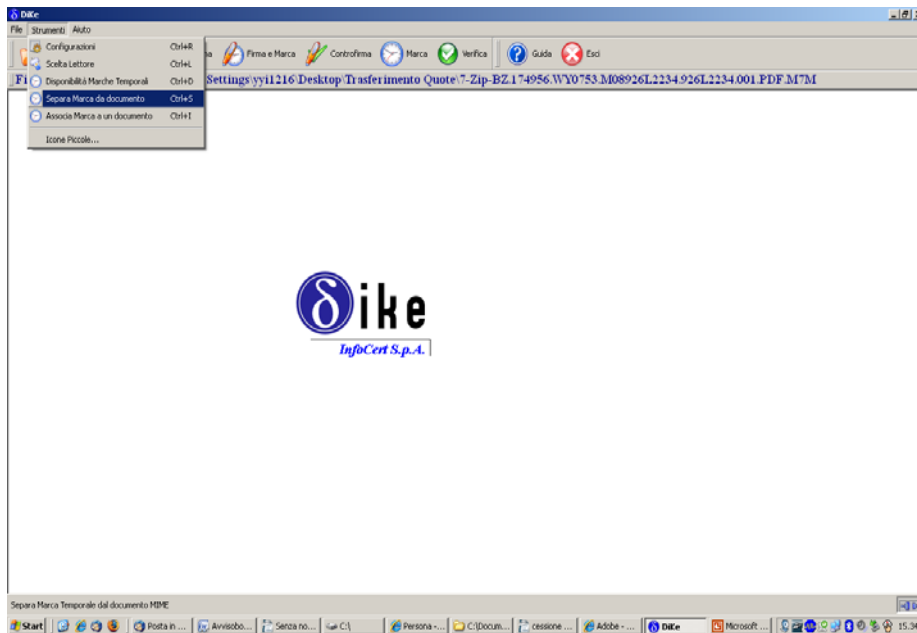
DiKe

File Strumenti Aiuto

Configurazioni Ctrl+R
Scelta Lettore Ctrl+L
Disponibilità Marche Temporali Ctrl+D
Separa Marca da documento Ctrl+S
Associa Marca a un documento Ctrl+I
Icone Piccole...

Firma e Marca Controfirma Marca Verifica Guida Esci

Fi Settings\yyi1216\Desktop\Trasferimento Quote\7-Zip-BZ.174956.WY0753.M08926L2234.926L2234.001.PDF.M7M

δike
InfoCert S.p.A.

Separa Marca Temporale dal documento MIME

Start Posta in ... Avvisobo... Senza no... C:\ Persona -... C:\Docum... cessione ... Adobe -... DiKe Microsoft ... 15.3